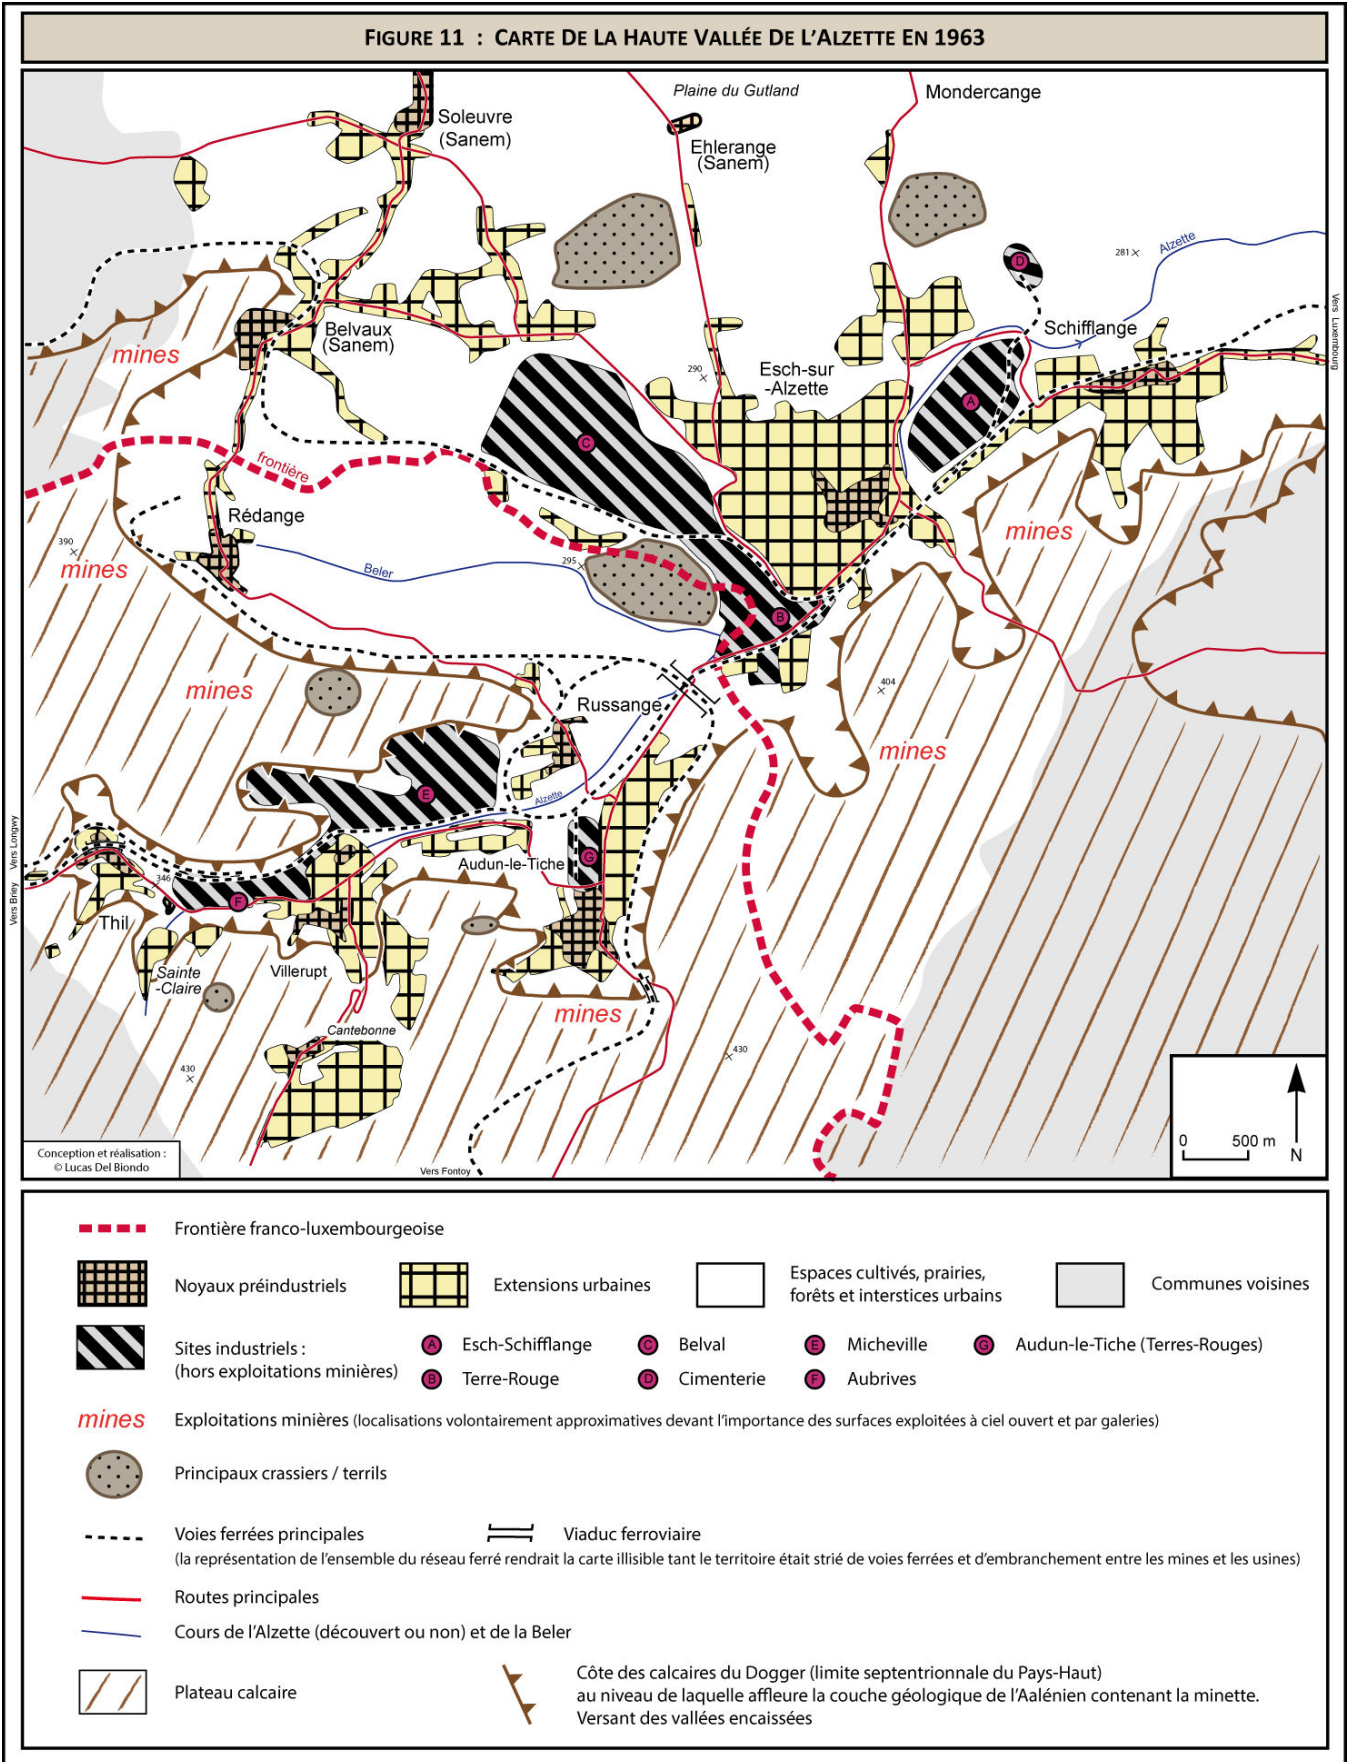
FIGURE 11 : CARTE DE LA HAUTE VALLÉE DE L'ALZETTE EN 1963

Plaine du Gutland
Mondercange
Soleuvre (Sanem)
Ehlerange (Sanem)
281
Alzette
Vers Luxembourg
Schifflange
Belvaux (Sanem)
mines
290
Esch-sur -Alzette
A
C
frontière
mines
Rédange
390
mines
Beler
295
B
mines
404
Russange
mines
E
Alzette
Vers Longwy
Vers Briey
G
Audun-le-Tiche
346
F
Thil
Sainte -Claire
Villerupt
mines
Cantebonne
430
430
0 500 m
N
Conception et réalisation : © Lucas Del Biondo
Vers Fontoy
D

Frontière franco-luxembourgeoise
Noyaux préindustriels
Extensions urbaines
Espaces cultivés, prairies, forêts et interstices urbains
Communes voisines
Sites industriels : (hors exploitations minières)
A Esch-Schifflange
B Terre-Rouge
C Belval
D Cimenterie
E Micheville
F Aubrives
G Audun-le-Tiche (Terres-Rouges)
mines Exploitations minières (localisations volontairement approximatives devant l'importance des surfaces exploitées à ciel ouvert et par galeries)
Principaux crassiers / terrils
Voies ferrées principales
Viaduc ferroviaire
(la représentation de l'ensemble du réseau ferré rendrait la carte illisible tant le territoire était strié de voies ferrées et d'embranchement entre les mines et les usines)
Routes principales
Cours de l'Alzette (découvert ou non) et de la Beler
Plateau calcaire
Côte des calcaires du Dogger (limite septentrionale du Pays-Haut) au niveau de laquelle affleure la couche géologique de l'Aalénien contenant la minette. Versant des vallées encaissées